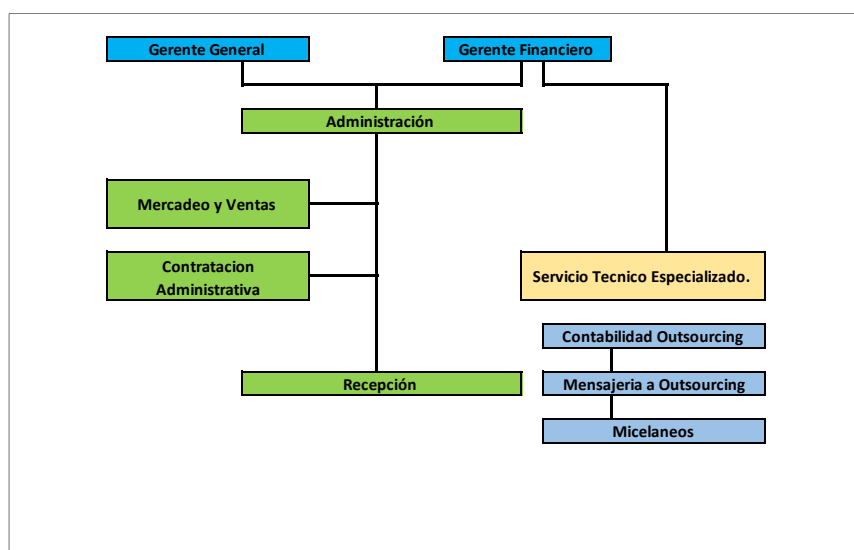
Gerente General

Gerente Financiero

Administración

Mercadeo y Ventas

Contratacion Administrativa

Servicio Tecnico Especializado.

Contabilidad Outsourcing

Recepción

Mensajeria a Outsourcing

Micelaneos